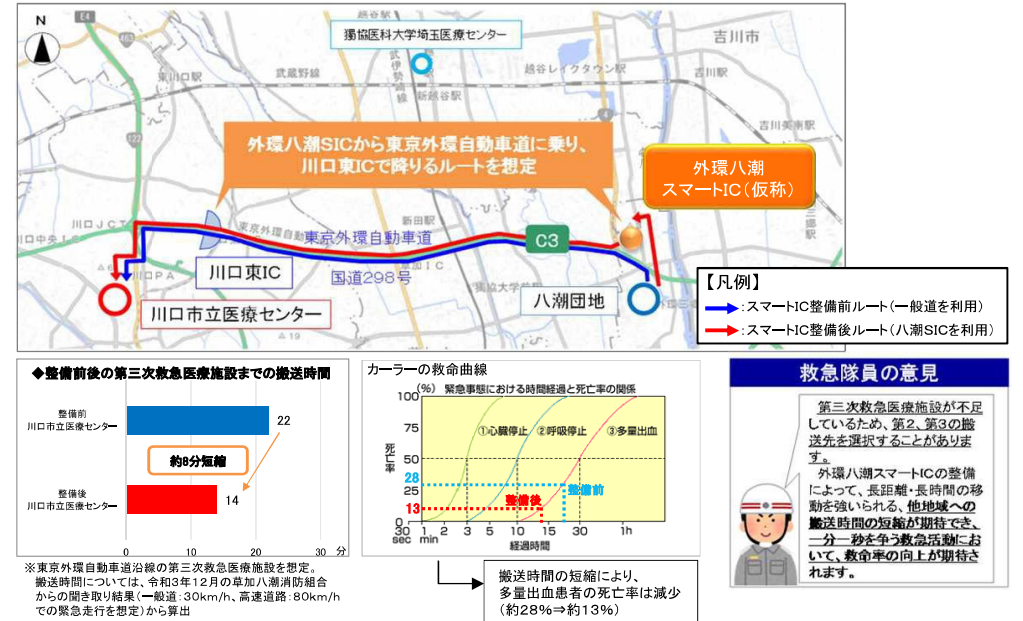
N

獨協医科大学埼玉医療センター

吉川市

外環八潮SICから東京外環自動車道に乗り、川口東ICで降りるルートを想定

外環八潮スマートIC（仮称）

東京外環自動車道

C3

国道298号

川口東IC

川口市立医療センター

八潮団地

【凡例】
：スマートIC整備前ルート（一般道を利用）
：スマートIC整備後ルート（八潮SICを利用）

◆整備前後の第三次救急医療施設までの搬送時間

| | |
|---|---|
| 整備前 川口市立医療センター | 22 |
| 整備後 川口市立医療センター | 14 |

約8分短縮

0 10 20 30 分

※東京外環自動車道沿線の第三次救急医療施設を想定。
搬送時間については、令和3年12月の草加八潮消防組合からの聞き取り結果（一般道：30km/h、高速道路：80km/hでの緊急走行を想定）から算出

カーラーの救命曲線

(%) 緊急事態における時間経過と死亡率の関係

100 75 50 28 25 13 0

死亡率

①心臓停止 ②呼吸停止 ③多量出血

整備後 整備前

30 sec 1 min 3 5 10 15 30 1h

経過時間

搬送時間の短縮により、多量出血患者の死亡率は減少（約28%⇒約13%）

救急隊員の意見

第三次救急医療施設が不足しているため、第2、第3の搬送先を選択することがあります。
外環八潮スマートICの整備によって、長距離・長時間の移動を強いられる、他地域への搬送時間の短縮が期待でき、一分一秒を争う救急活動において、救命率の向上が期待されます。